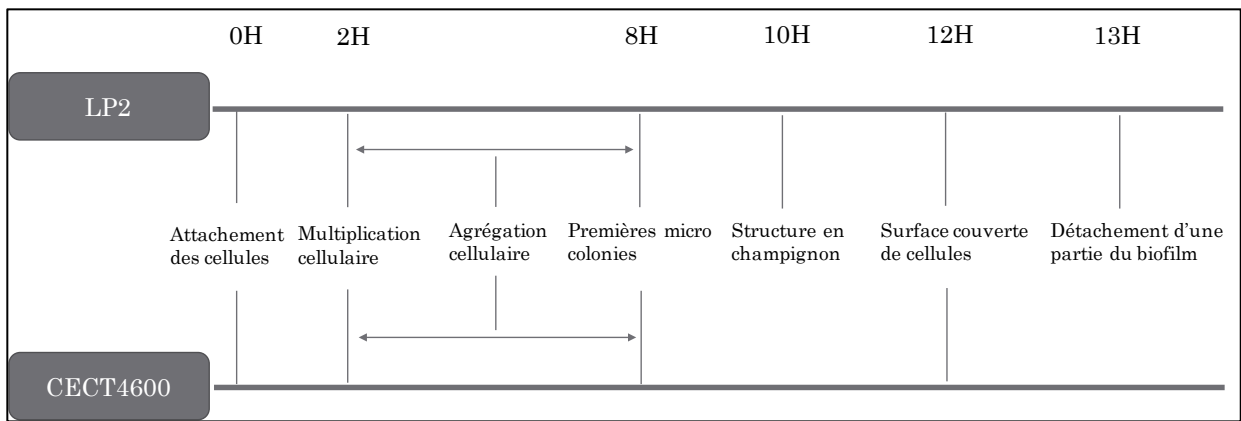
0H 2H 8H 10H 12H 13H

LP2

Attachement des cellules

Multiplication cellulaire

Agrégation cellulaire

Premières micro colonies

Structure en champignon

Surface couverte de cellules

Détachement d'une partie du biofilm

CECT4600